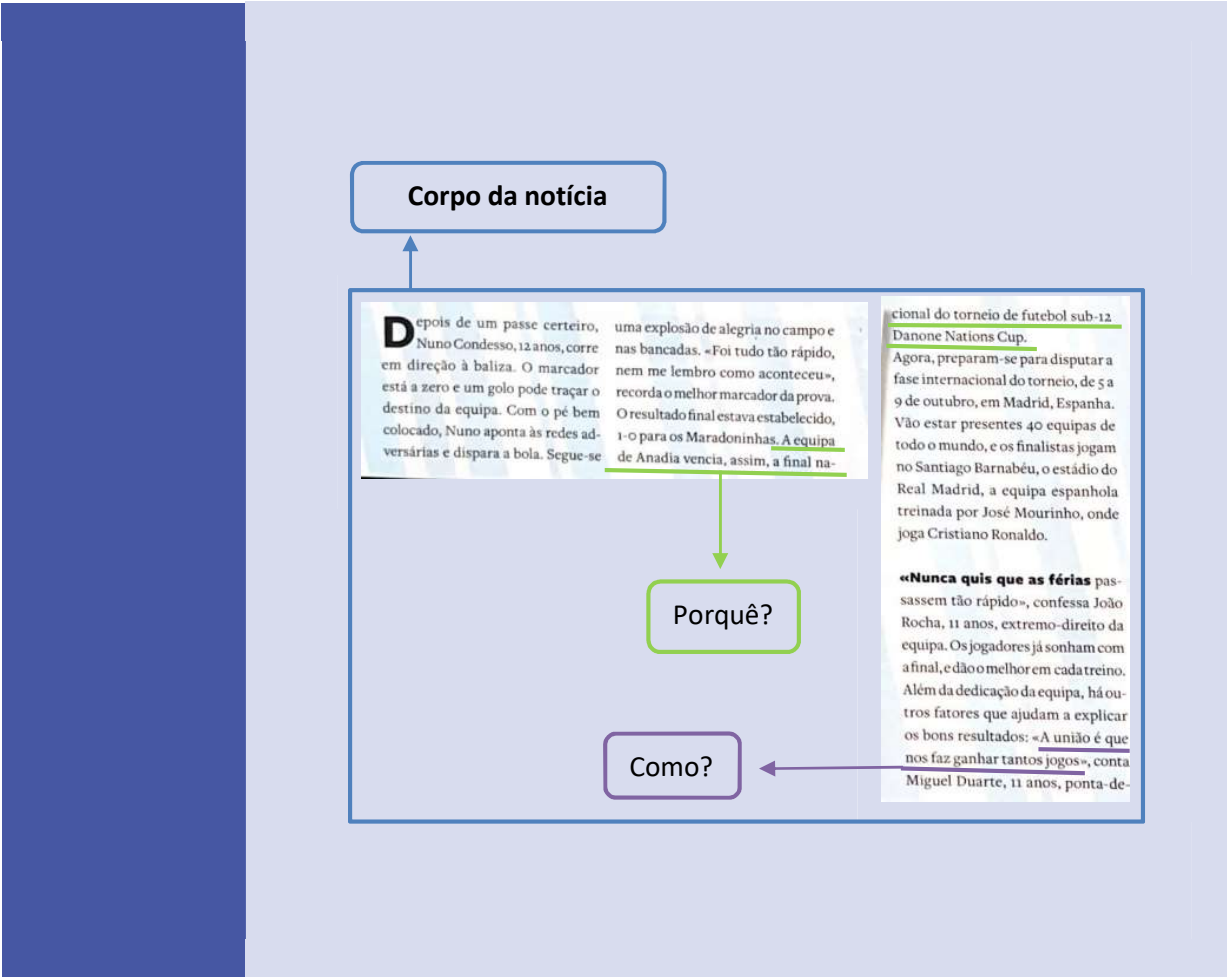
Corpo da notícia

Depois de um passe certeiro, Nuno Condesso, 12 anos, corre em direção à baliza. O marcador está a zero e um golo pode traçar o destino da equipa. Com o pé bem colocado, Nuno aponta às redes adversárias e dispara a bola. Segue-se uma explosão de alegria no campo e nas bancadas. «Foi tudo tão rápido, nem me lembro como aconteceu», recorda o melhor marcador da prova. O resultado final estava estabelecido, 1-0 para os Maradoninhas. A equipa de Anadia vencia, assim, a final nacional do torneio de futebol sub-12 Danone Nations Cup.

Agora, preparam-se para disputar a fase internacional do torneio, de 5 a 9 de outubro, em Madrid, Espanha. Vão estar presentes 40 equipas de todo o mundo, e os finalistas jogam no Santiago Barnabéu, o estádio do Real Madrid, a equipa espanhola treinada por José Mourinho, onde joga Cristiano Ronaldo.

«Nunca quis que as férias passassem tão rápido», confessa João Rocha, 11 anos, extremo-direito da equipa. Os jogadores já sonham com a final, e dão o melhor em cada treino. Além da dedicação da equipa, há outros fatores que ajudam a explicar os bons resultados: «A união é que nos faz ganhar tantos jogos», conta Miguel Duarte, 11 anos, ponta-de-

Porquê?

Como?